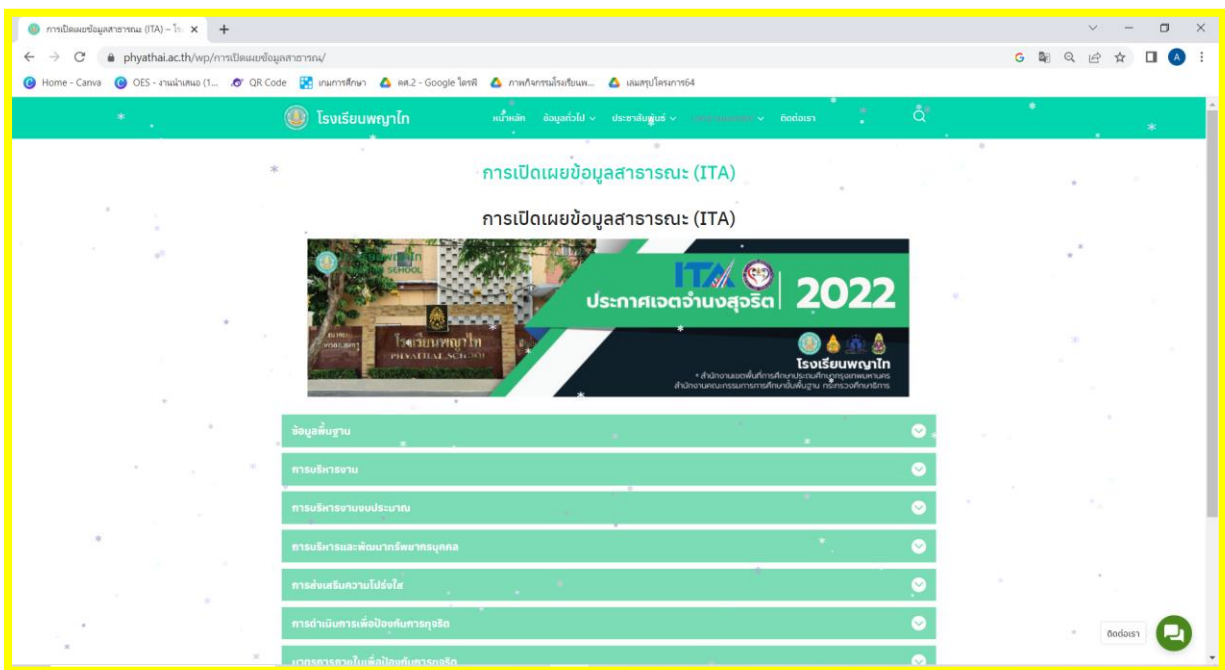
การเปิดเผยข้อมูลสาธารณะ (ITA) – โร ×

phyathai.ac.th/wp/การเปิดเผยข้อมูลสาธารณะ/

Home - Canva   OES - งานนำเสนอ (1...   QR Code   เกมการศึกษา   คศ.2 - Google ไดรฟ์   ภาพกิจกรรมโรงเรียนพ...   เล่มสรุปโครงการ64

โรงเรียนพญาไท   หน้าหลัก   ข้อมูลทั่วไป   ประชาสัมพันธ์   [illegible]   ติดต่อเรา

การเปิดเผยข้อมูลสาธารณะ (ITA)

การเปิดเผยข้อมูลสาธารณะ (ITA)

ITA
ประกาศเจตจำนงสุจริต 2022
โรงเรียนพญาไท
PHYATHAI SCHOOL
โรงเรียนพญาไท
สำนักงานเขตพื้นที่การศึกษาประถมศึกษากรุงเทพมหานคร
สำนักงานคณะกรรมการการศึกษาขั้นพื้นฐาน กระทรวงศึกษาธิการ

ข้อมูลพื้นฐาน
การบริหารงาน
การบริหารงานงบประมาณ
การบริหารและพัฒนาทรัพยากรบุคคล
การส่งเสริมความโปร่งใส
การดำเนินการเพื่อป้องกันการทุจริต
มาตรการภายในเพื่อป้องกันการทุจริต

ติดต่อเรา